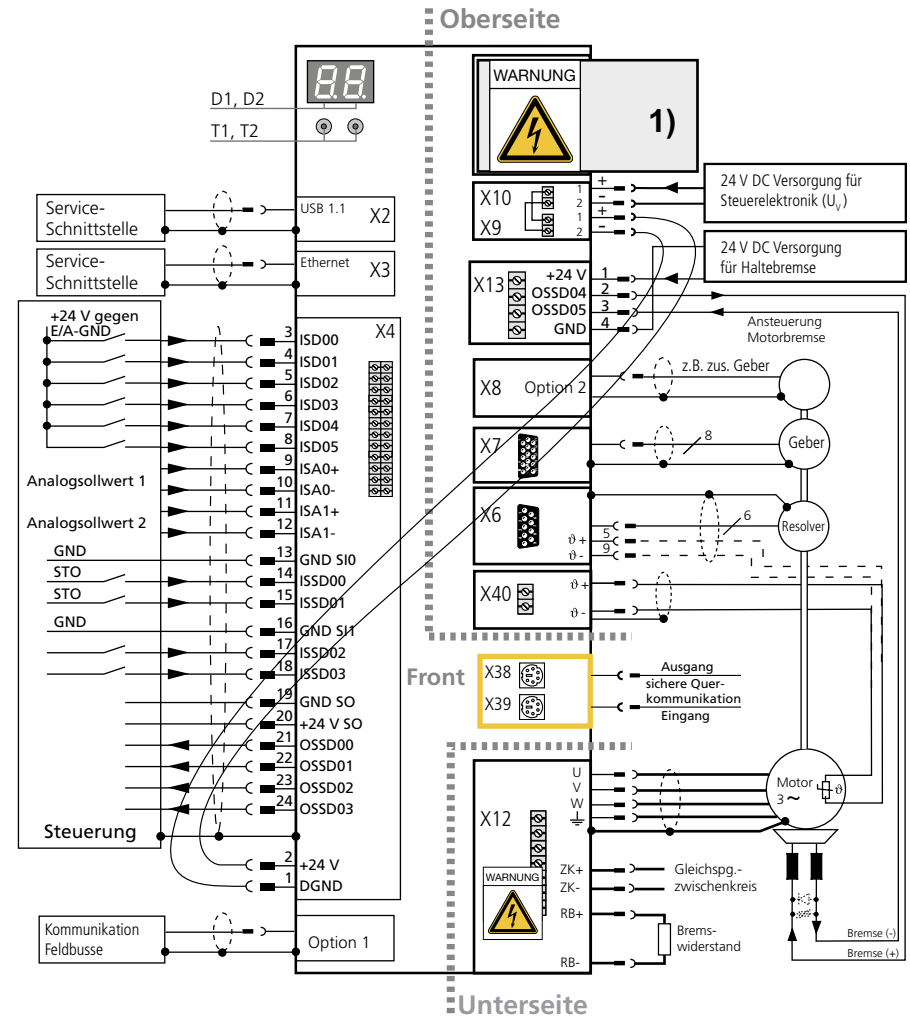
Oberseite

D1, D2

T1, T2

WARNUNG

1)

Service-Schnittstelle

USB 1.1

X2

Service-Schnittstelle

Ethernet

X3

X10

X9

1
2
1
2

+
-
+
-

24 V DC Versorgung für Steuerelektronik ($U_V$)

24 V DC Versorgung für Haltebremse

X13

+24 V 1
OSSD04 2
OSSD05 3
GND 4

Ansteuerung Motorbremse

+24 V gegen E/A-GND

X4

3 ISD00
4 ISD01
5 ISD02
6 ISD03
7 ISD04
8 ISD05
9 ISA0+
10 ISA0-
11 ISA1+
12 ISA1-
13 GND SI0
14 ISSD00
15 ISSD01
16 GND SI1
17 ISSD02
18 ISSD03
19 GND SO
20 +24 V SO
21 OSSD00
22 OSSD01
23 OSSD02
24 OSSD03

Analogsollwert 1

Analogsollwert 2

GND

STO

STO

GND

X8

Option 2

z.B. zus. Geber

X7

8

Geber

X6

5 $\vartheta$ +
9 $\vartheta$ -

6

Resolver

X40

$\vartheta$ +
$\vartheta$ -

Front

X38

X39

Ausgang

sichere Querkommunikation

Eingang

Steuerung

2 +24 V
1 DGND

U
V
W

Motor
3~

$\vartheta$

X12

ZK+
ZK-
RB+
RB-

WARNUNG

Gleichspg.-zwischenkreis

Bremswiderstand

Bremse (-)

Bremse (+)

Kommunikation Feldbusse

Option 1

Unterseite